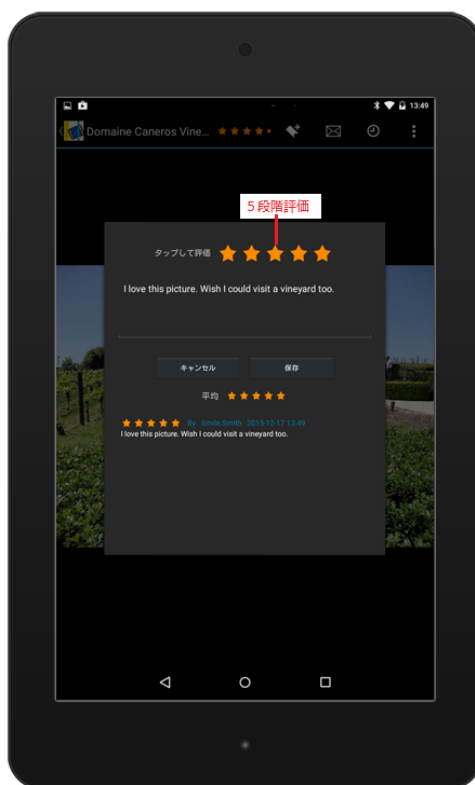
13:49

Domaine Caneros Vine...

５段階評価

タップして評価

I love this picture. Wish I could visit a vineyard too.

キャンセル

保存

平均

By Smile Smith 2015-12-17 13:49

I love this picture. Wish I could visit a vineyard too.